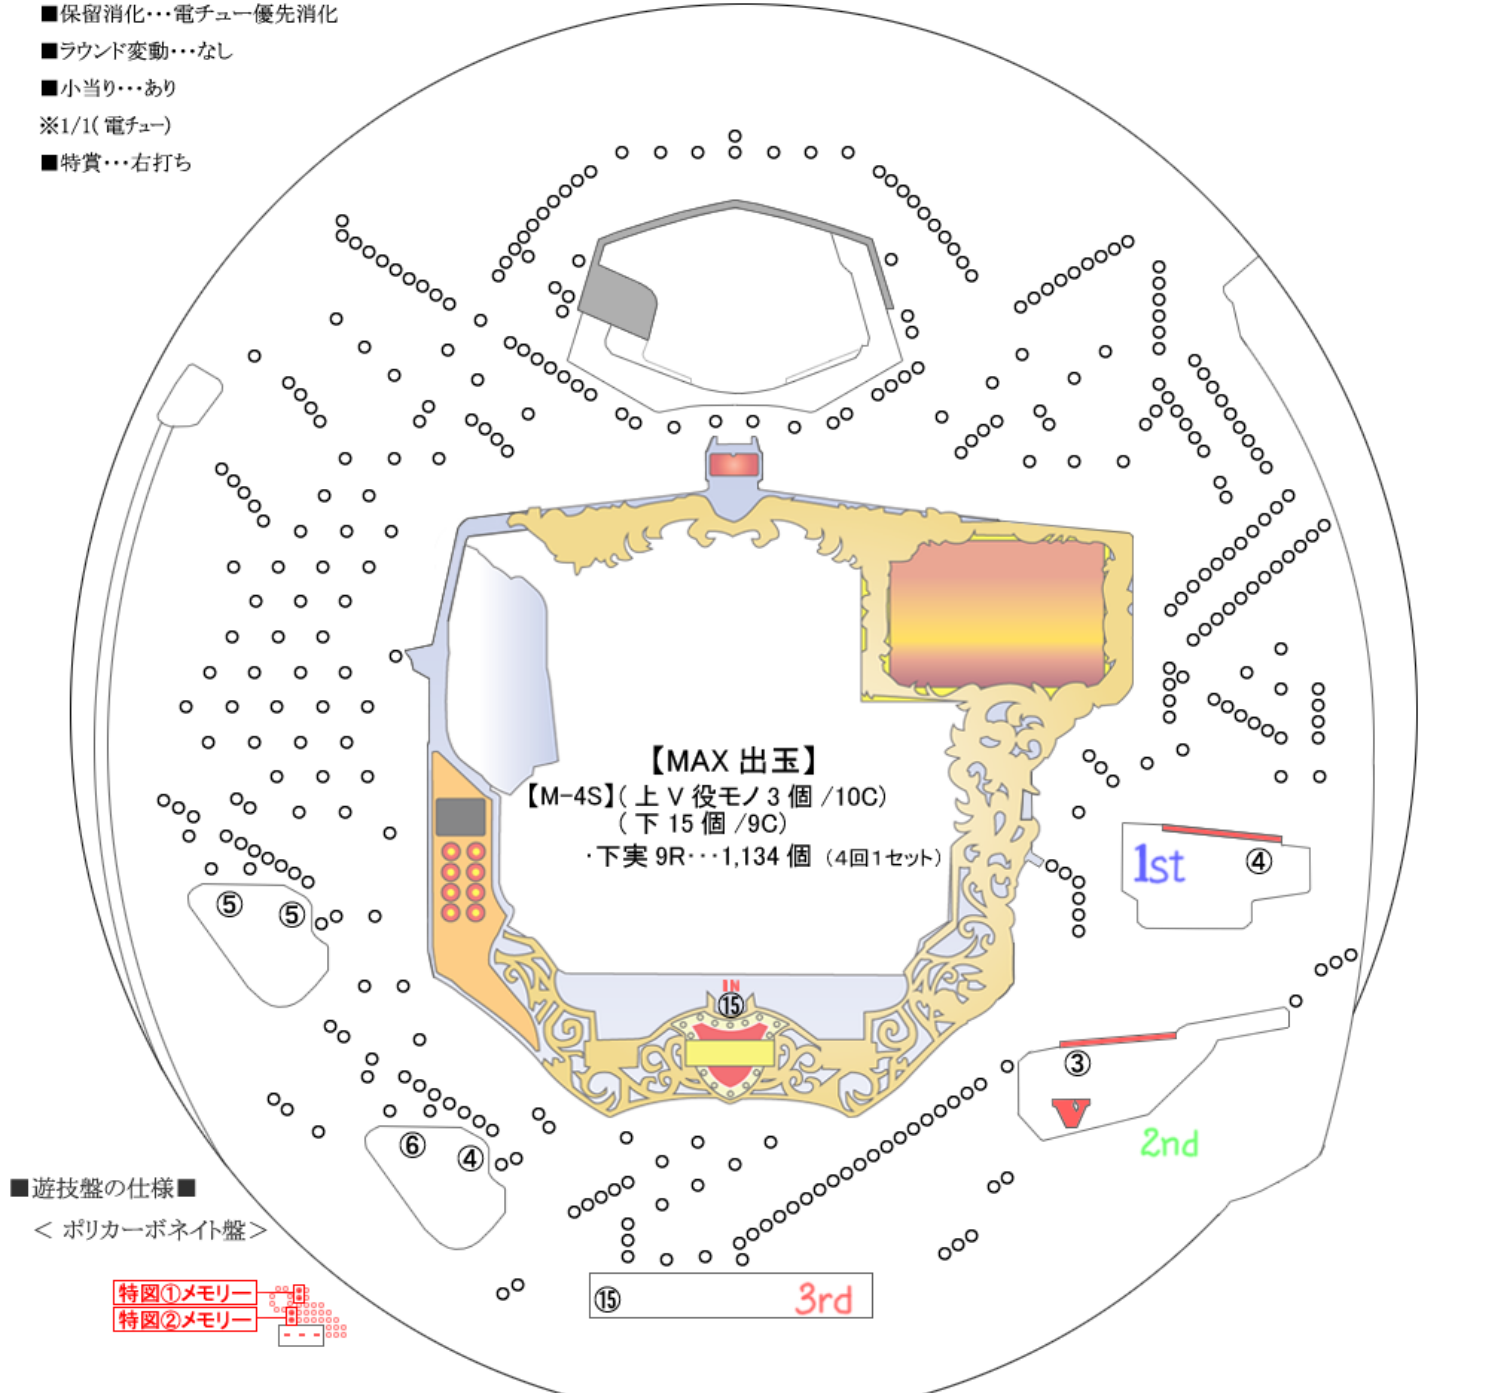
■保留消化･･･電チュー優先消化

■ラウンド変動･･･なし

■小当り･･･あり

※1/1(電チュー)

■特賞･･･右打ち

【MAX 出玉】

【M-4S】(上V役モノ3個/10C)

(下15個/9C)

･下実9R･･･1,134個 (4回1セット)

IN

⑮

⑤ ⑤

⑥ ④

1st ④

③

V

2nd

⑮ 3rd

■遊技盤の仕様■

<ポリカーボネイト盤>

特図①メモリー

特図②メモリー